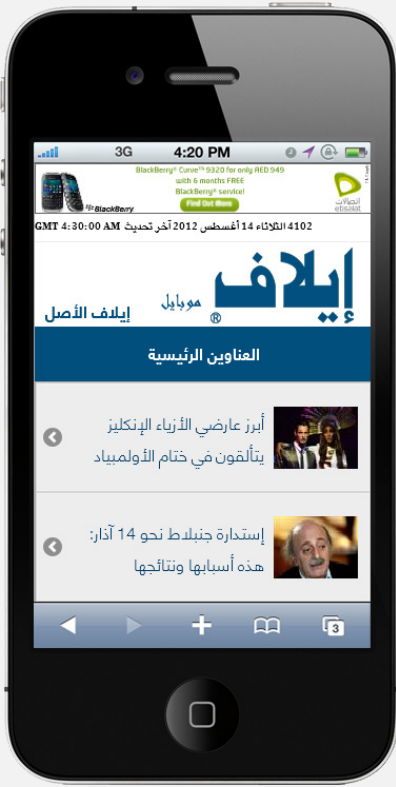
3G 4:20 PM

BlackBerry

BlackBerry® Curve™ 9320 for only AED 949 with 6 months FREE BlackBerry® service!

Find Out More

اتصالات etisalat

4102 الثلاثاء 14 أغسطس 2012 آخر تحديث GMT 4:30:00 AM

إيلاف موبايل ®

إيلاف الأصل

العناوين الرئيسية

أبرز عارضي الأزياء الإنكليز يتألقون في ختام الأولمبياد

إستدارة جنبلاط نحو 14 آذار: هذه أسبابها ونتائجها

3